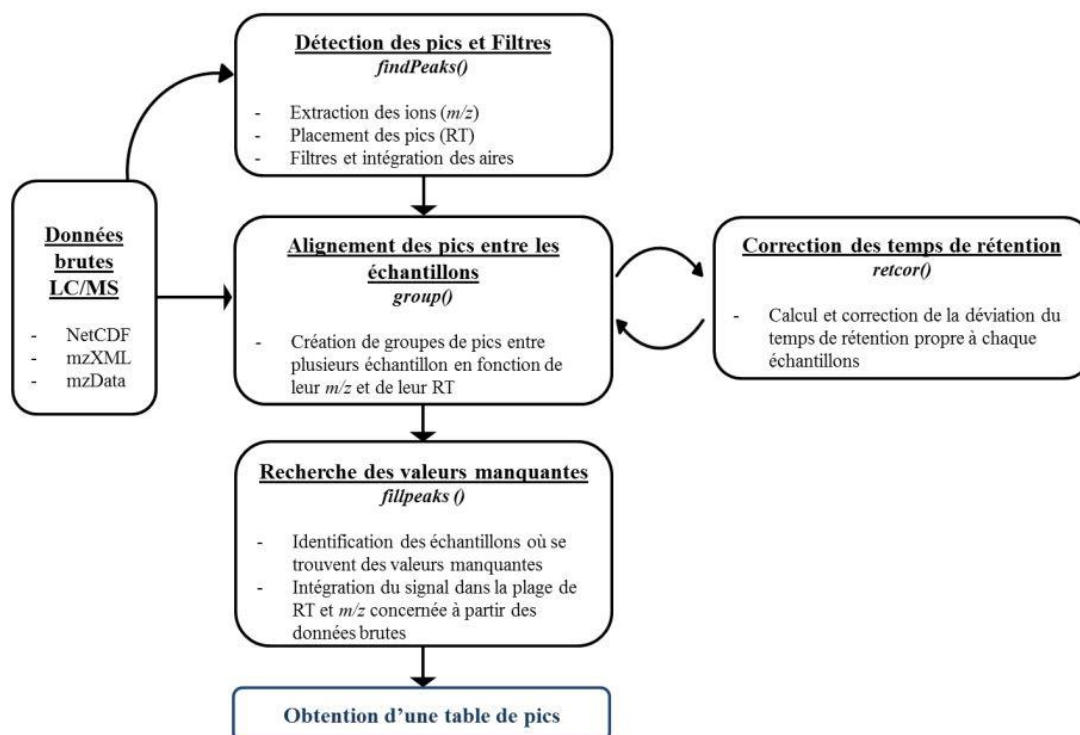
Données brutes LC/MS

- NetCDF
- mzXML
- mzData

Détection des pics et Filtres
*findPeaks()*

- Extraction des ions (*m/z*)
- Placement des pics (RT)
- Filtres et intégration des aires

Alignement des pics entre les échantillons
*group()*

- Création de groupes de pics entre plusieurs échantillon en fonction de leur *m/z* et de leur RT

Correction des temps de rétention
*retcor()*

- Calcul et correction de la déviation du temps de rétention propre à chaque échantillons

Recherche des valeurs manquantes
*fillpeaks ()*

- Identification des échantillons où se trouvent des valeurs manquantes
- Intégration du signal dans la plage de RT et *m/z* concernée à partir des données brutes

Obtention d'une table de pics